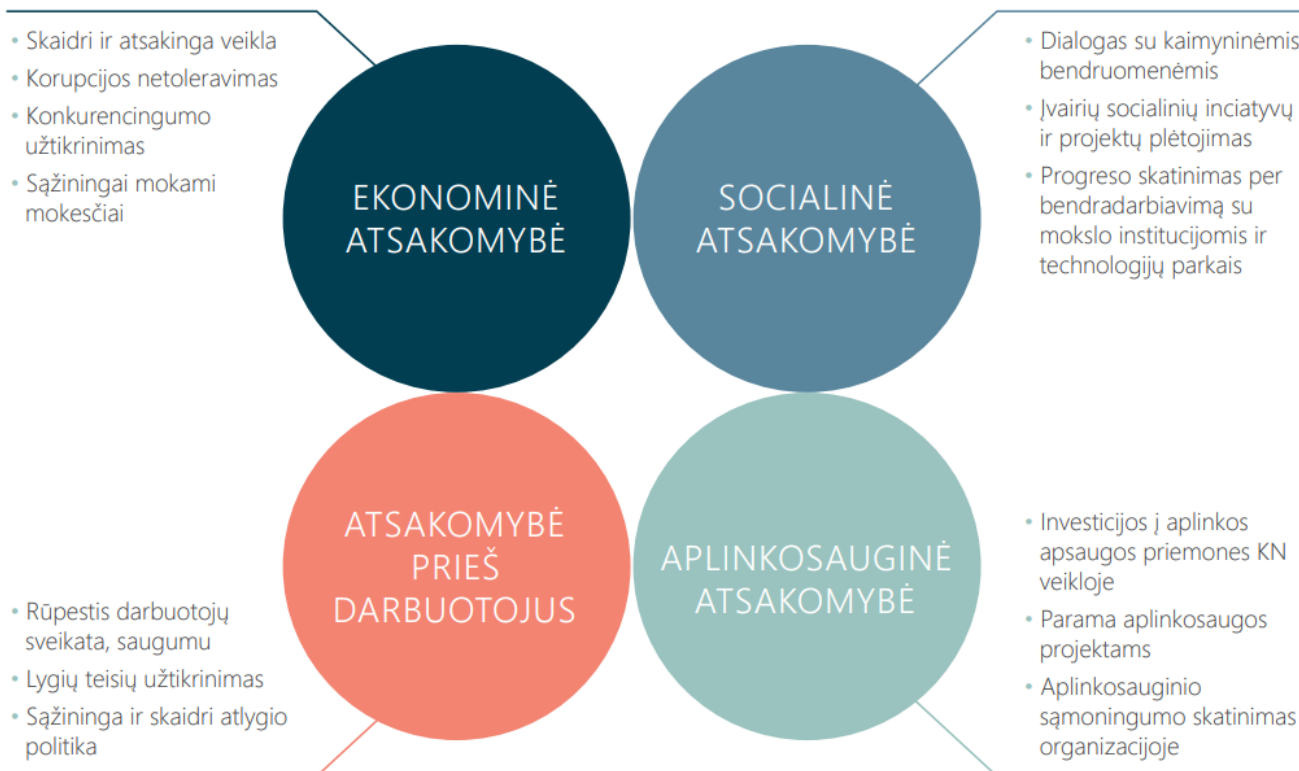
• Skaidri ir atsakinga veikla
• Korupcijos netoleravimas
• Konkurencingumo užtikrinimas
• Sąžiningai mokami mokesčiai

EKONOMINĖ ATSAKOMYBĖ

SOCIALINĖ ATSAKOMYBĖ

• Dialogas su kaimyninėmis bendruomenėmis
• Įvairių socialinių inciatyvų ir projektų plėtojimas
• Progreso skatinimas per bendradarbiavimą su mokslo institucijomis ir technologijų parkais

ATSAKOMYBĖ PRIEŠ DARBUOTOJUS

APLINKOSAUGINĖ ATSAKOMYBĖ

• Investicijos į aplinkos apsaugos priemones KN veikloje
• Parama aplinkosaugos projektams
• Aplinkosauginio sąmoningumo skatinimas organizacijoje

• Rūpestis darbuotojų sveikata, saugumu
• Lygių teisių užtikrinimas
• Sąžininga ir skaidri atlygio politika